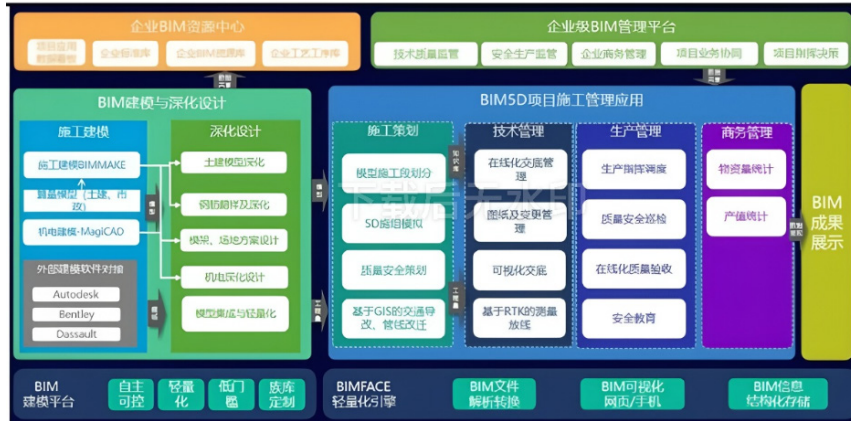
企业BIM资源中心

项目应用数据留存

企业标准库

企业BIM资源库

企业工艺工序库

企业级BIM管理平台

技术质量监管

安全生产监管

企业商务管理

项目业务协同

项目指挥决策

数据沉淀

数据同步

BIM建模与深化设计

施工建模

施工建模BIMMAKE

算量模型（土建、市政）

机电建模-MagiCAD

外部建模软件对接

Autodesk

Bentley

Dassault

深化设计

土建模型深化

钢筋翻样及深化

模架、场地方案设计

机电深化设计

模型集成与轻量化

模型

模型

模型

BIM5D项目施工管理应用

施工策划

模型施工段划分

5D施工模拟

质量安全策划

基于GIS的交通导改、管线改迁

技术管理

在线化交底管理

图纸及变更管理

可视化交底

基于RTK的测量放线

生产管理

生产指挥调度

质量安全巡检

在线化质量验收

安全教育

商务管理

物资量统计

产值统计

知识库

工程量

数据展现

BIM成果展示

BIM建模平台

自主可控

轻量化

低门槛

族库定制

BIMFACE轻量化引擎

BIM文件解析转换

BIM可视化网页/手机

BIM信息结构化存储

下载后无水印